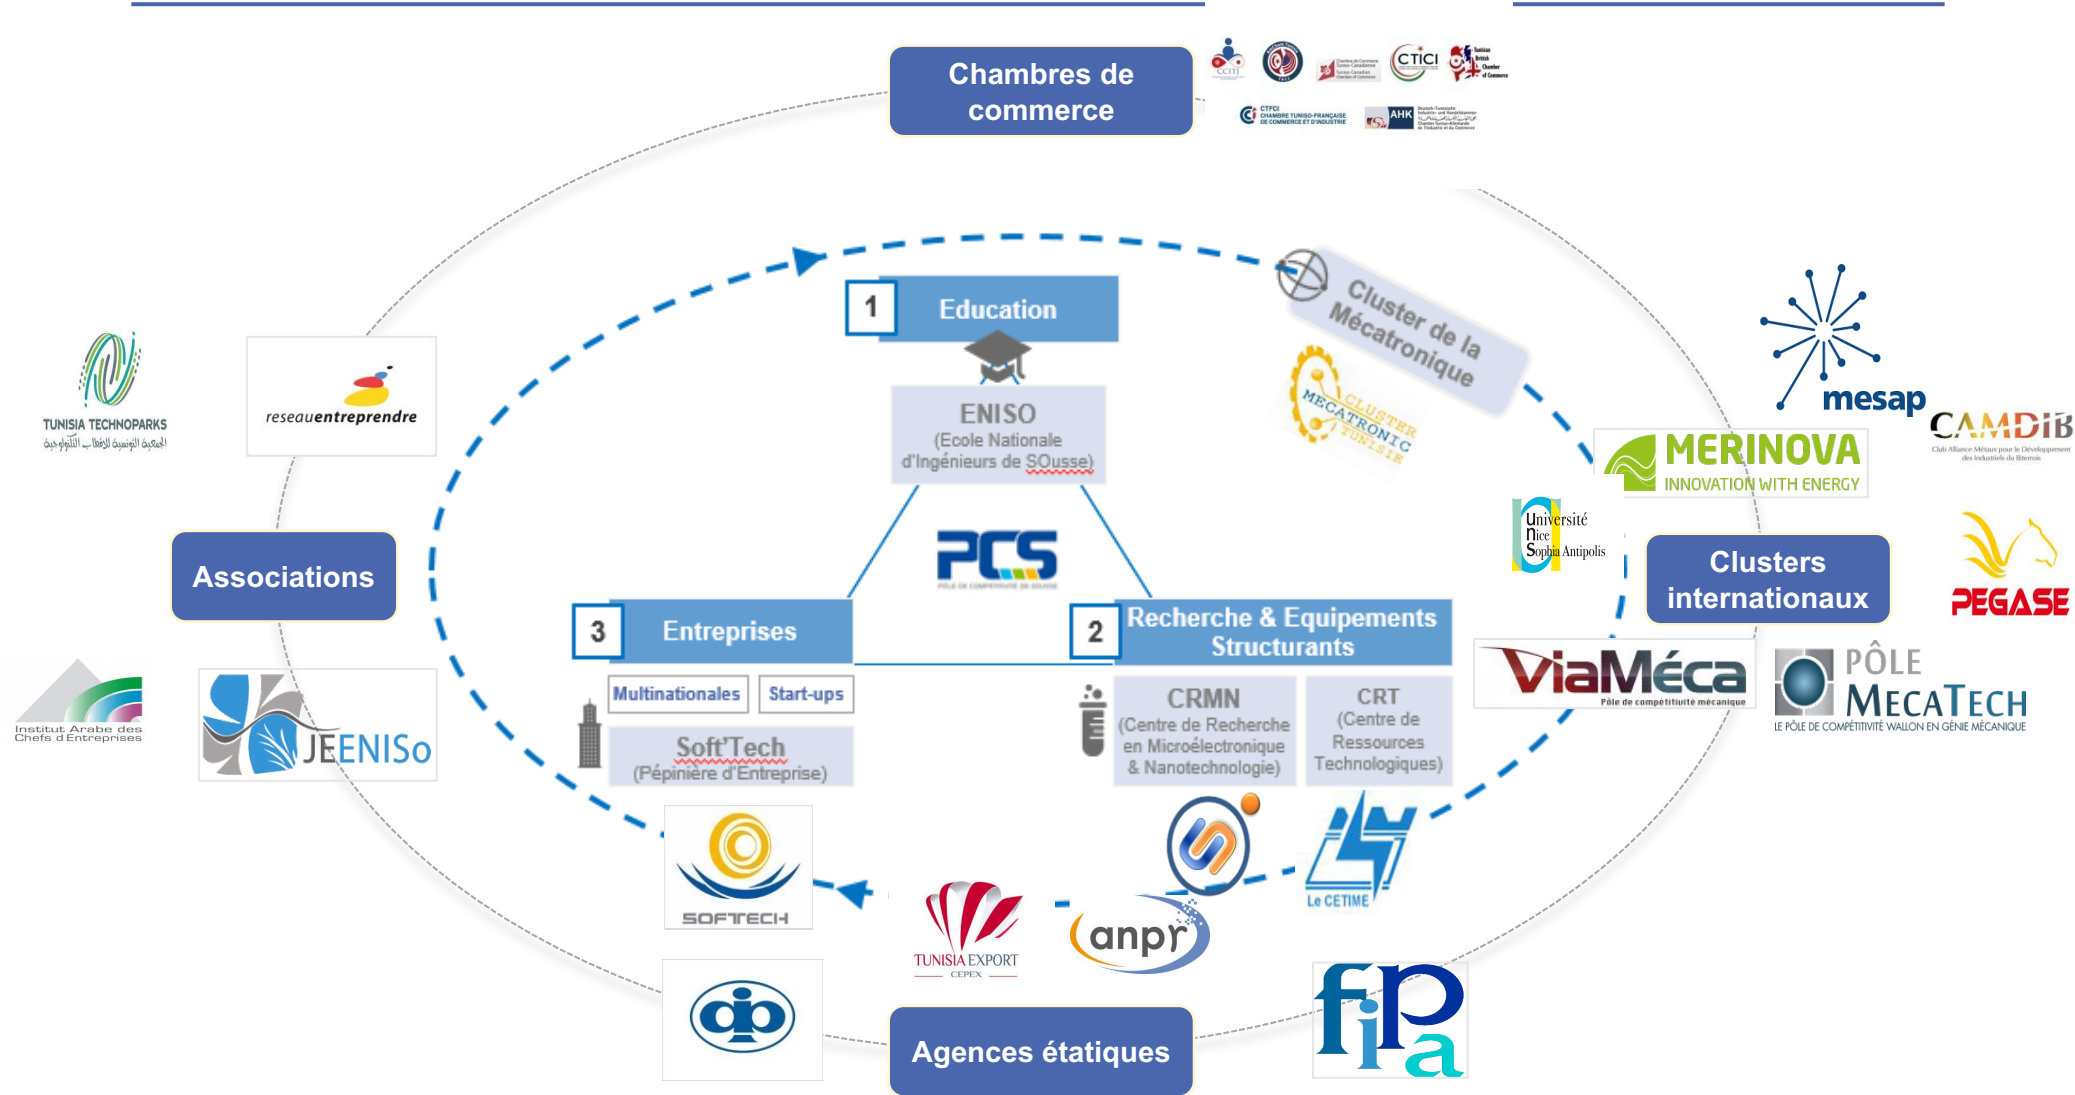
Chambres de commerce

CCITJ

CTICI

CTFCI CHAMBRE TUNISO-FRANÇAISE DE COMMERCE ET D'INDUSTRIE

AHK

Cluster de la Mécatronique

CLUSTER MECATRONIC TUNISIE

1 Education

ENISO (Ecole Nationale d'Ingénieurs de SOusse)

PCS

3 Entreprises

Multinationales

Start-ups

Soft'Tech (Pépinière d'Entreprise)

2 Recherche & Equipements Structurants

CRMN (Centre de Recherche en Microélectronique & Nanotechnologie)

CRT (Centre de Ressources Technologiques)

TUNISIA TECHNOPARKS

reseauentreprendre

Associations

Institut Arabe des Chefs d'Entreprises

JEENISo

mesap

CAMDIB

MERINOVA INNOVATION WITH ENERGY

Université Nice Sophia Antipolis

Clusters internationaux

PEGASE

ViaMéca Pôle de compétitivité mécanique

PÔLE MECATECH LE PÔLE DE COMPÉTITIVITÉ WALLON EN GÉNIE MÉCANIQUE

SOFTECH

TUNISIA EXPORT CEPEX

anpr

Le CETIME

fipa

Agences étatiques